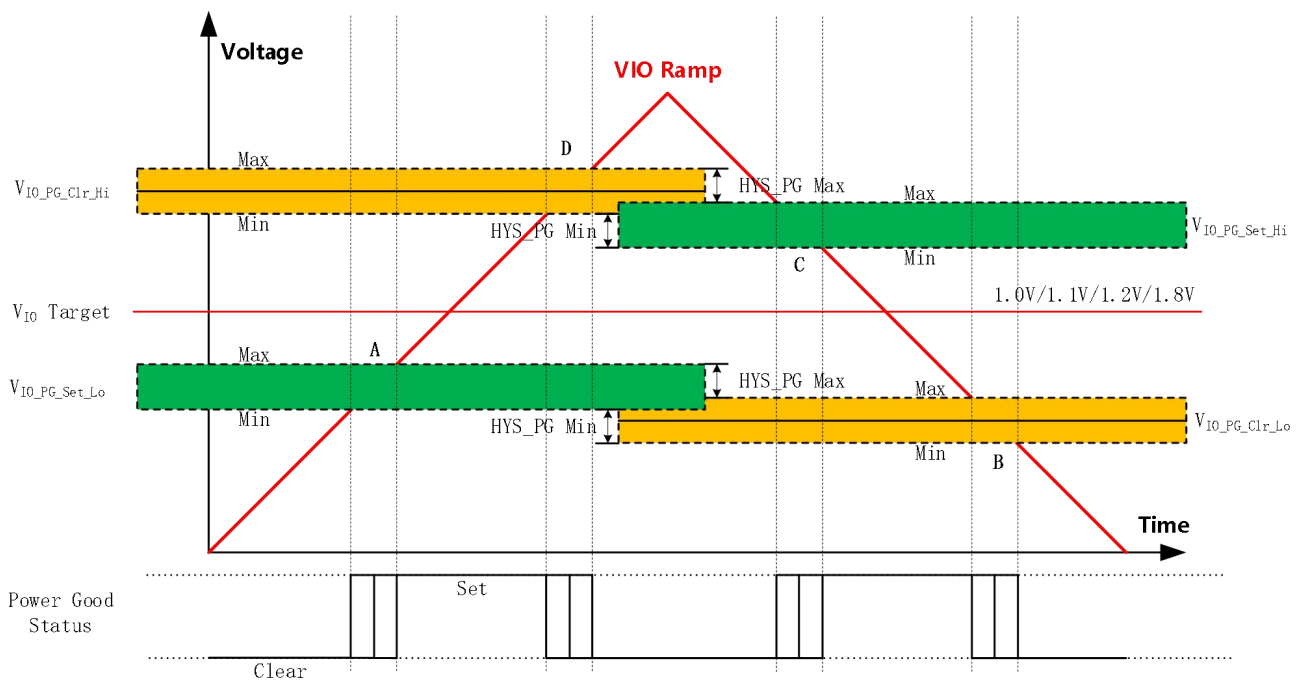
Voltage

VIO Ramp

D

Max

$V_{IO\_PG\_Clr\_Hi}$

HYS_PG Max

Max

Min

HYS_PG Min

$V_{IO\_PG\_Set\_Hi}$

C

Min

$V_{IO}$ Target

1.0V/1.1V/1.2V/1.8V

Max

A

$V_{IO\_PG\_Set\_Lo}$

HYS_PG Max

Max

Min

HYS_PG Min

$V_{IO\_PG\_Clr\_Lo}$

Min

B

Time

Power Good Status

Set

Clear